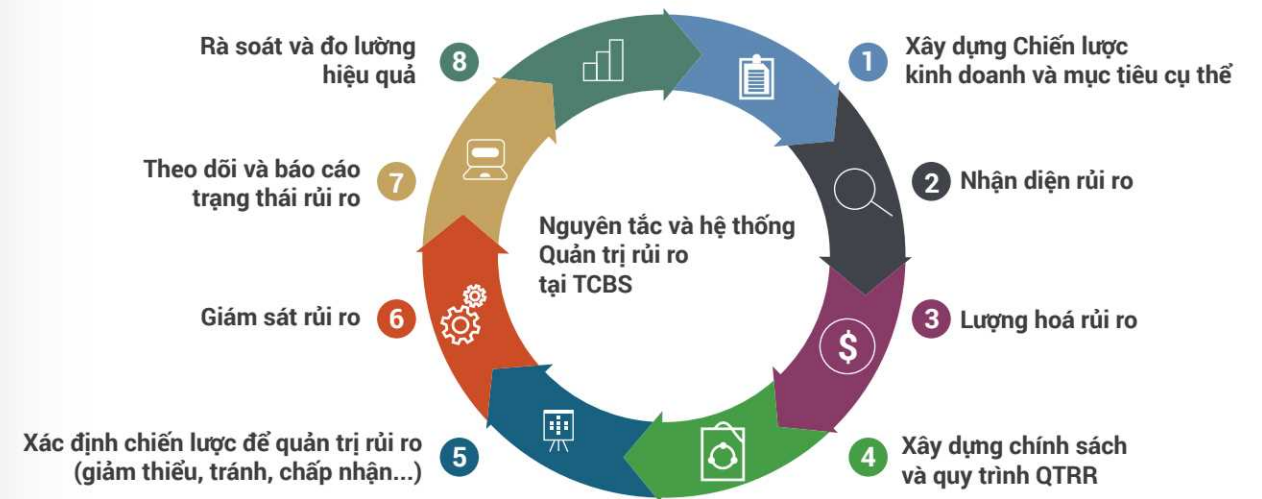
Nguyên tắc và hệ thống Quản trị rủi ro tại TCBS

1 Xây dựng Chiến lược kinh doanh và mục tiêu cụ thể

2 Nhận diện rủi ro

3 Lượng hoá rủi ro

4 Xây dựng chính sách và quy trình QTRR

5 Xác định chiến lược để quản trị rủi ro (giảm thiểu, tránh, chấp nhận...)

6 Giám sát rủi ro

7 Theo dõi và báo cáo trạng thái rủi ro

8 Rà soát và đo lường hiệu quả

$